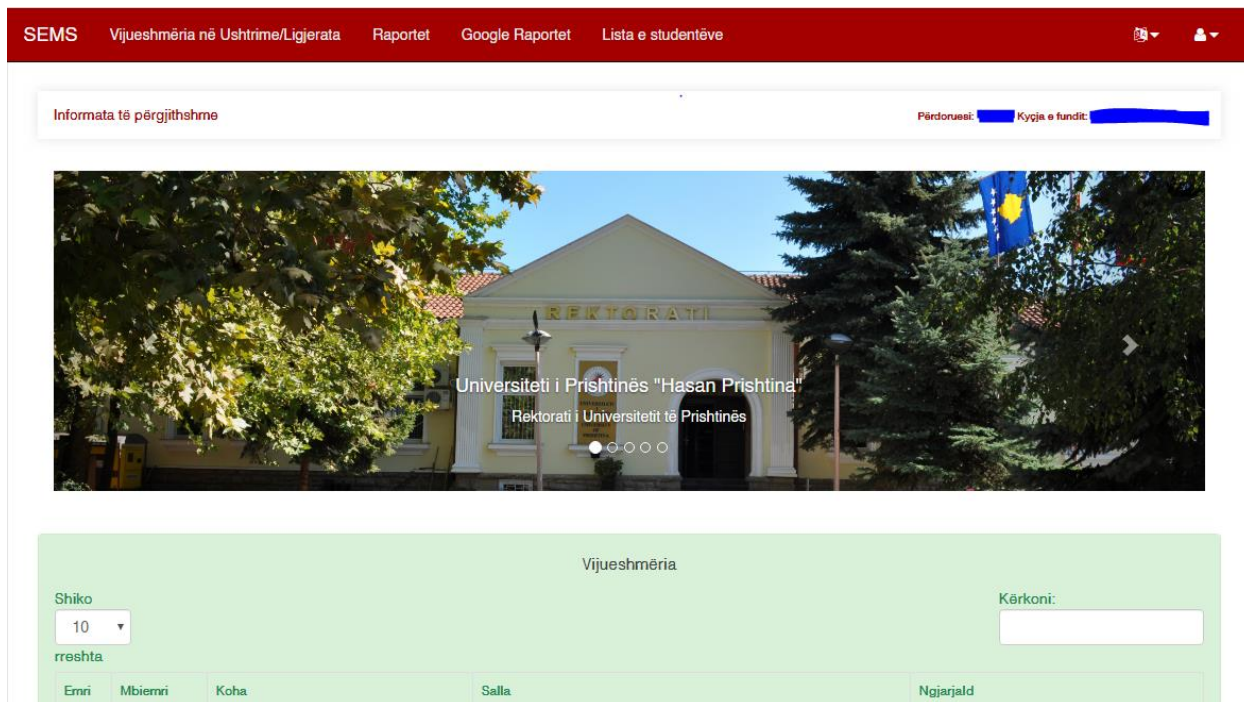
SEMS Vijueshmëria në Ushtrime/Ligjerata Raportet Google Raportet Lista e studentëve

Informata të përgjithshme

Përdoruesi: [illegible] Kyçja e fundit: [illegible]

REKTORATI

Universiteti i Prishtinës "Hasan Prishtina"

Rektorati i Universitetit të Prishtinës

Vijueshmëria

Shiko
10
rreshta

Kërkoni:

| Emri | Mbiemri | Koha | Salla | NgjarjaId |
|---|---|---|---|---|